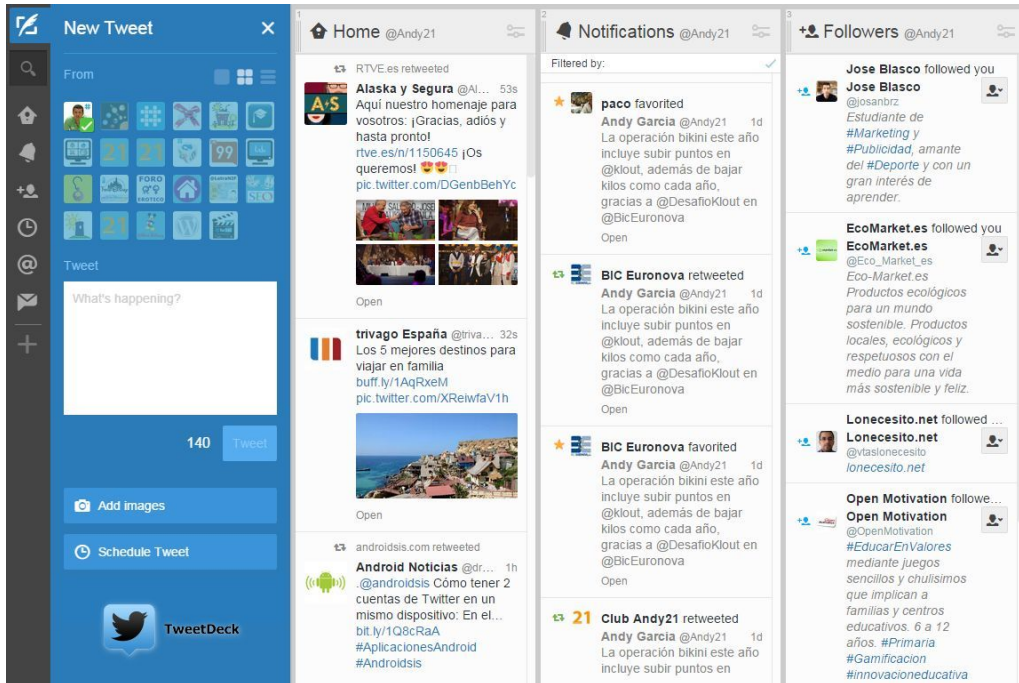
New Tweet

From

Tweet

What's happening?

140 Tweet

Add images

Schedule Tweet

TweetDeck

1 Home @Andy21

RTVE.es retweeted

Alaska y Segura @Al... 53s
Aquí nuestro homenaje para vosotros: ¡Gracias, adiós y hasta pronto! rtve.es/n/1150645 ¡Os queremos! pic.twitter.com/DGenbBehYc

Open

trivago España @triva... 32s
Los 5 mejores destinos para viajar en familia buff.ly/1AqRxeM pic.twitter.com/XReiwfaV1h

Open

androidsis.com retweeted

Android Noticias @dr... 1h
.@androidsis Cómo tener 2 cuentas de Twitter en un mismo dispositivo: En el... bit.ly/1Q8cRaA #AplicacionesAndroid #Androidsis

2 Notifications @Andy21

Filtered by:

paco favorited
Andy Garcia @Andy21 1d
La operación bikini este año incluye subir puntos en @klout, además de bajar kilos como cada año, gracias a @DesafioKlout en @BicEuronova
Open

BIC Euronova retweeted
Andy Garcia @Andy21 1d
La operación bikini este año incluye subir puntos en @klout, además de bajar kilos como cada año, gracias a @DesafioKlout en @BicEuronova
Open

BIC Euronova favorited
Andy Garcia @Andy21 1d
La operación bikini este año incluye subir puntos en @klout, además de bajar kilos como cada año, gracias a @DesafioKlout en @BicEuronova
Open

Club Andy21 retweeted
Andy Garcia @Andy21 1d
La operación bikini este año incluye subir puntos en

3 Followers @Andy21

Jose Blasco followed you
Jose Blasco
@josanbrz
Estudiante de #Marketing y #Publicidad, amante del #Deporte y con un gran interés de aprender.

EcoMarket.es followed you
EcoMarket.es
@Eco_Market_es
Eco-Market.es Productos ecológicos para un mundo sostenible. Productos locales, ecológicos y respetuosos con el medio para una vida más sostenible y feliz.

Lonecesito.net followed ...
Lonecesito.net
@vtaslonecesito
lonecesito.net

Open Motivation followe...
Open Motivation
@OpenMotivation
#EducarEnValores mediante juegos sencillos y chulísimos que implican a familias y centros educativos. 6 a 12 años. #Primaria #Gamificacion #innovacioneducativa